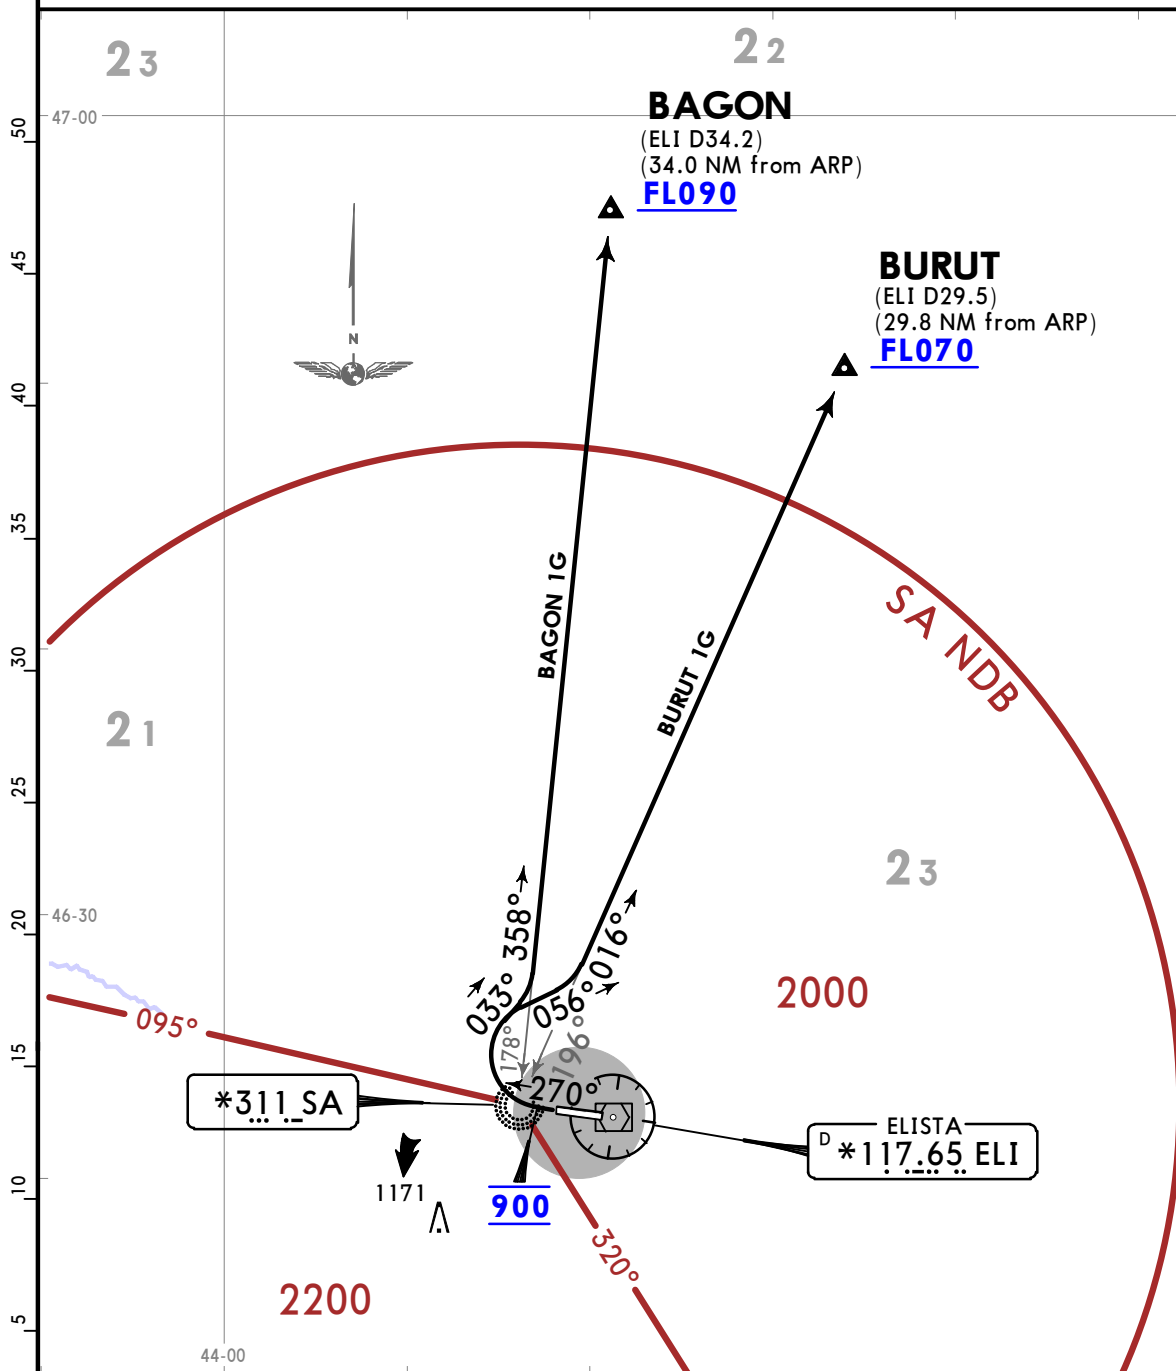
50
45
40
35
30
25
20
15
10
5

$2_3$
$2_2$
47-00

BAGON
(ELI D34.2)
(34.0 NM from ARP)
FL090

N

BURUT
(ELI D29.5)
(29.8 NM from ARP)
FL070

SA NDB

BAGON 1G
BURUT 1G

$2_1$
$2_3$

46-30

358°
033°
016°
056°
178°
196°
270°

095°
2000

*311 SA

ELISTA
D *117.65 ELI

1171
900

320°

2200
44-00